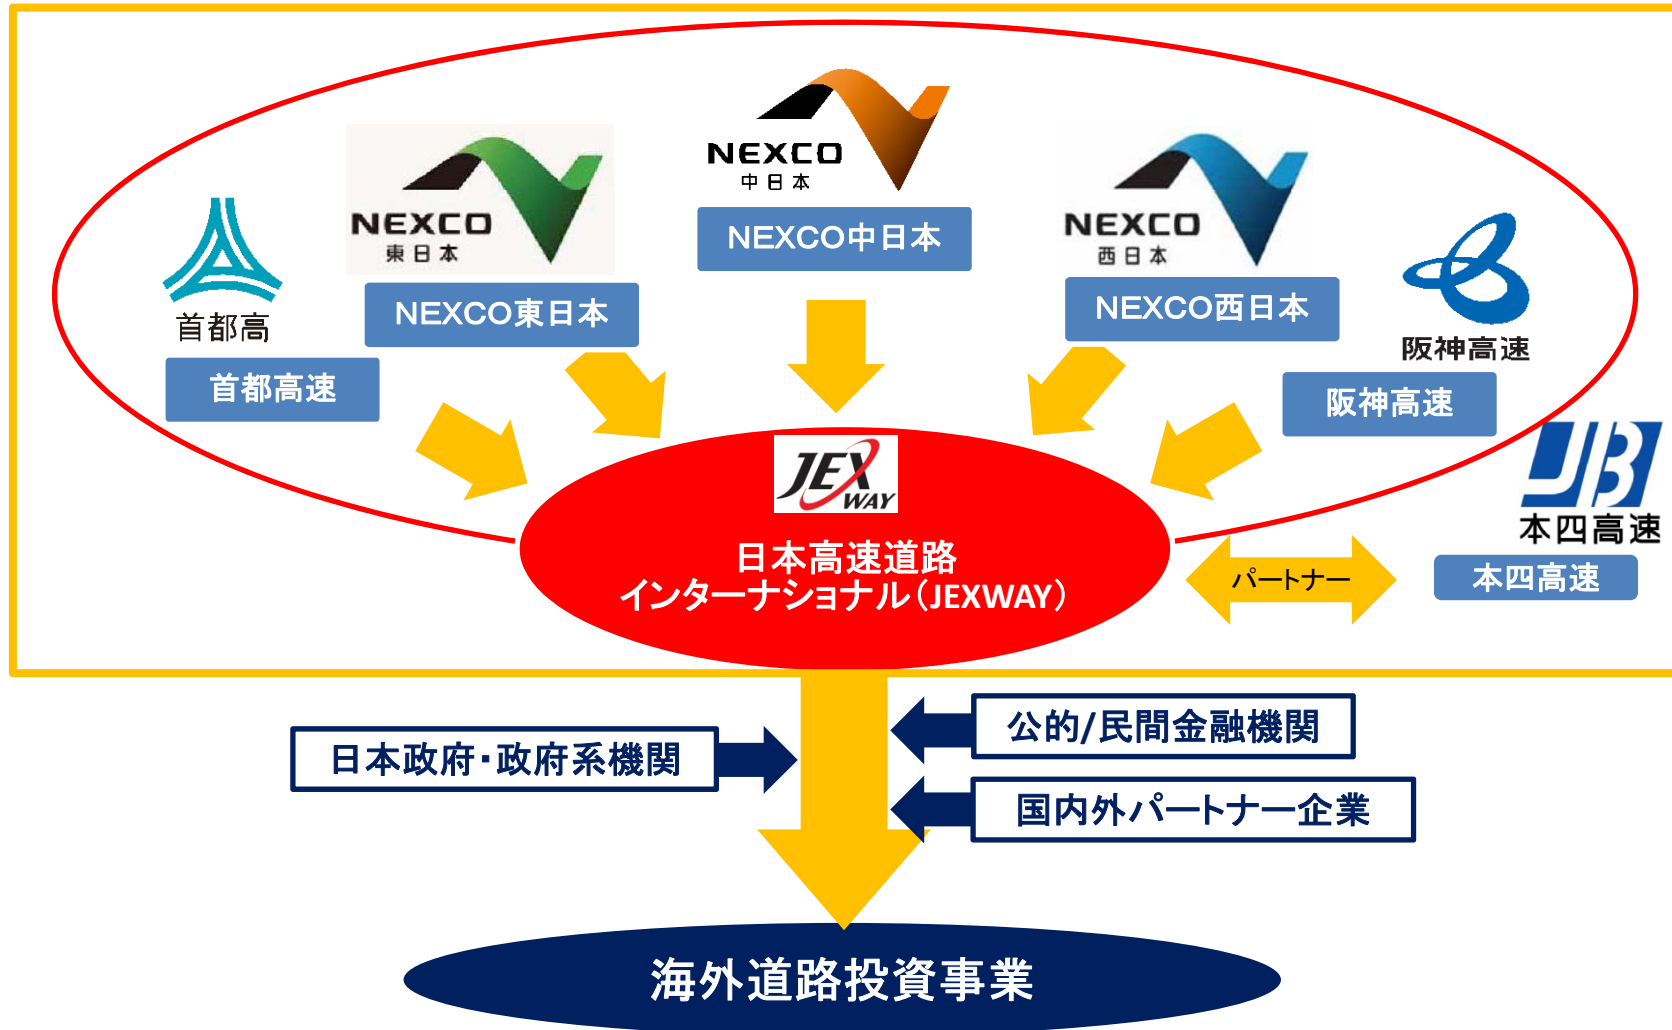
NEXCO
中日本
NEXCO中日本

首都高
首都高速

NEXCO
東日本
NEXCO東日本

NEXCO
西日本
NEXCO西日本

阪神高速
阪神高速

JEX WAY
日本高速道路
インターナショナル（JEXWAY）

本四高速
本四高速

パートナー

公的/民間金融機関
日本政府・政府系機関
国内外パートナー企業

海外道路投資事業